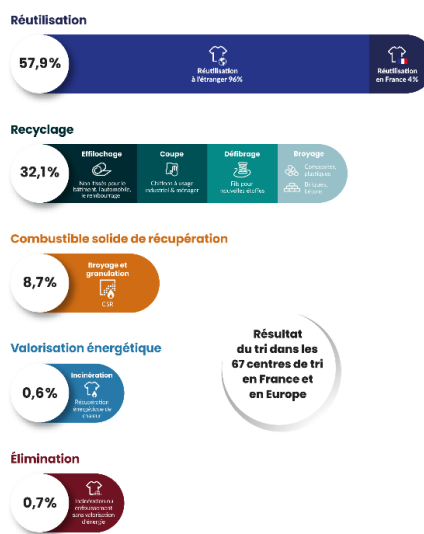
Réutilisation

57,9%

Réutilisation à l'étranger 96%

Réutilisation en France 4%

Recyclage

32,1%

Effilochage

Non tissés pour le bâtiment, l'automobile, le rembourrage

Coupe

Chiffons à usage industriel & ménager

Défibrage

Fils pour nouvelles étoffes

Broyage

Composites, plastiques

Briques, bétons

Combustible solide de récupération

8,7%

Broyage et granulation

CSR

Valorisation énergétique

0,6%

Incinération

Récupération énergétique de chaleur

Résultat du tri dans les 67 centres de tri en France et en Europe

Élimination

0,7%

Incinération ou enfouissement sans valorisation d'énergie